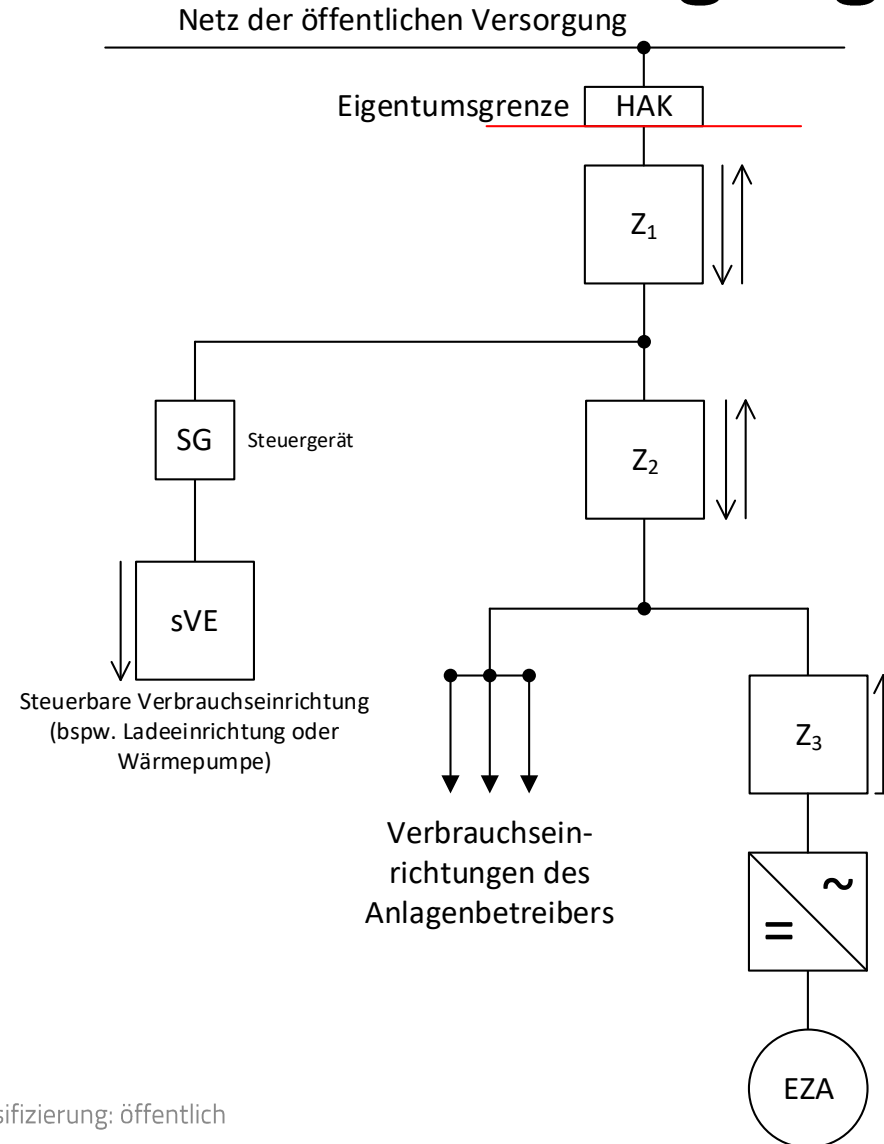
Netz der öffentlichen Versorgung

Eigentumsgrenze

HAK

$Z_1$

SG

Steuergerät

$Z_2$

sVE

Steuerbare Verbrauchseinrichtung (bspw. Ladeeinrichtung oder Wärmepumpe)

Verbrauchseinrichtungen des Anlagenbetreibers

$Z_3$

~

=

EZA

sifizierung: öffentlich